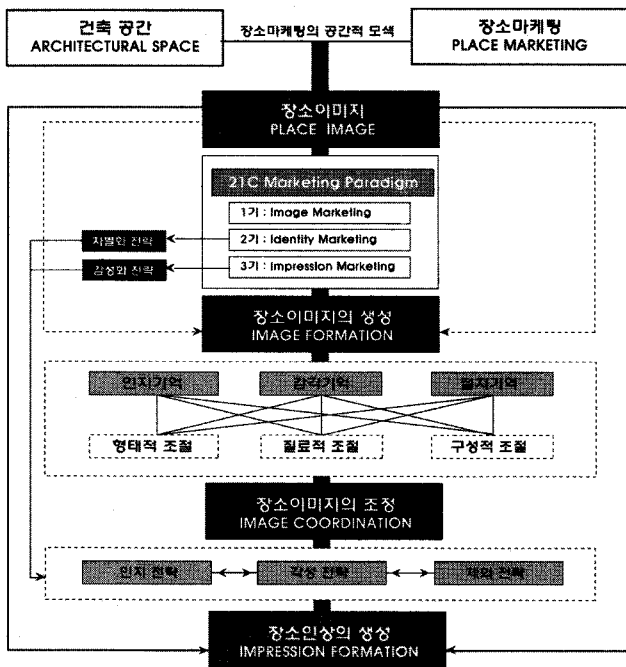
건축 공간
ARCHITECTURAL SPACE

장소마케팅의 공간적 모색

장소마케팅
PLACE MARKETING

장소이미지
PLACE IMAGE

21C Marketing Paradigm

1기 : Image Marketing

2기 : Identity Marketing

3기 : Impression Marketing

차별화 전략

감성화 전략

장소이미지의 생성
IMAGE FORMATION

인지기억

감각기억

절차기억

형태적 조절

질료적 조절

구성적 조절

장소이미지의 조정
IMAGE COORDINATION

인지 전략

감성 전략

체험 전략

장소인상의 생성
IMPRESSION FORMATION